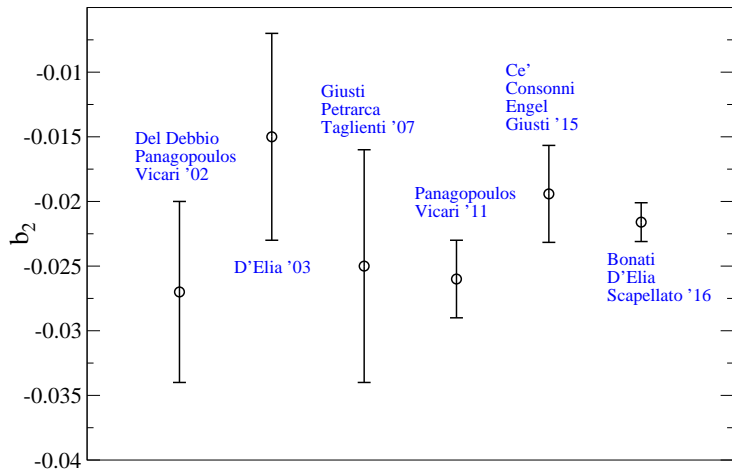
-0.01
-0.015
-0.02
-0.025
-0.03
-0.035
-0.04

$b_2$

Del Debbio
Panagopoulos
Vicari '02

D'Elia '03

Giusti
Petrarca
Taglienti '07

Panagopoulos
Vicari '11

Ce'
Consonni
Engel
Giusti '15

Bonati
D'Elia
Scapellato '16